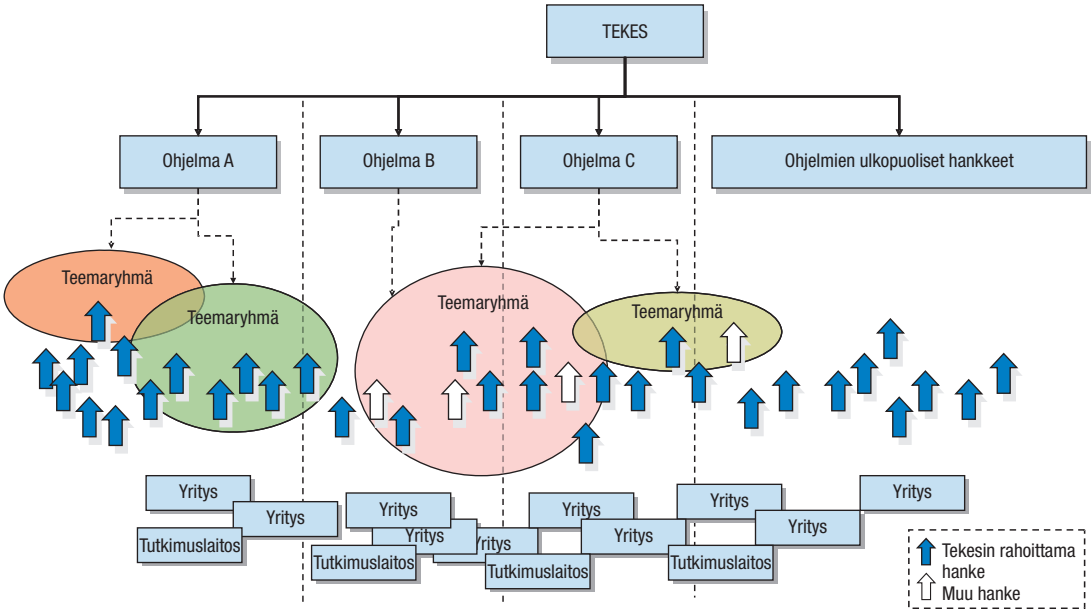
TEKES

Ohjelma A

Ohjelma B

Ohjelma C

Ohjelmien ulkopuoliset hankkeet

Teemaryhmä

Teemaryhmä

Teemaryhmä

Teemaryhmä

Yritys

Yritys

Tutkimuslaitos

Yritys

Yritys

Yritys

Tutkimuslaitos

Yritys

Yritys

Tutkimuslaitos

Yritys

Yritys

Tutkimuslaitos

Yritys

Tekesin rahoittama hanke

Muu hanke